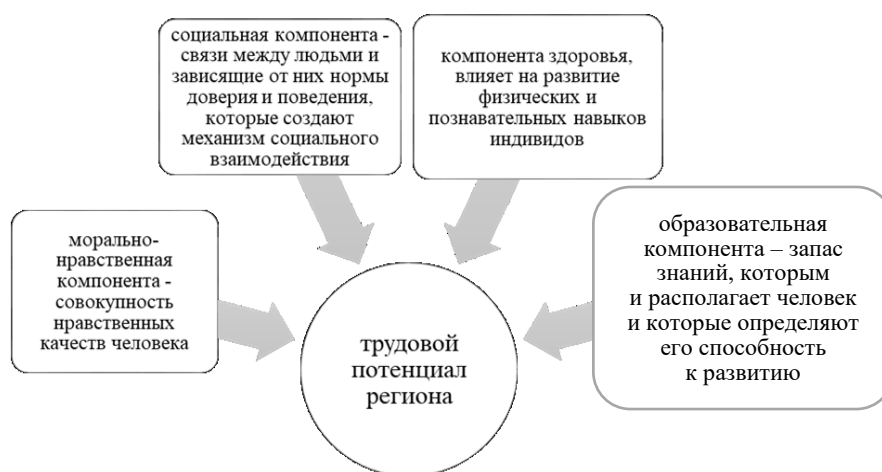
социальная компонента - связи между людьми и зависящие от них нормы доверия и поведения, которые создают механизм социального взаимодействия

компонента здоровья, влияет на развитие физических и познавательных навыков индивидов

морально-нравственная компонента - совокупность нравственных качеств человека

трудовой потенциал региона

образовательная компонента – запас знаний, которым и располагает человек и которые определяют его способность к развитию